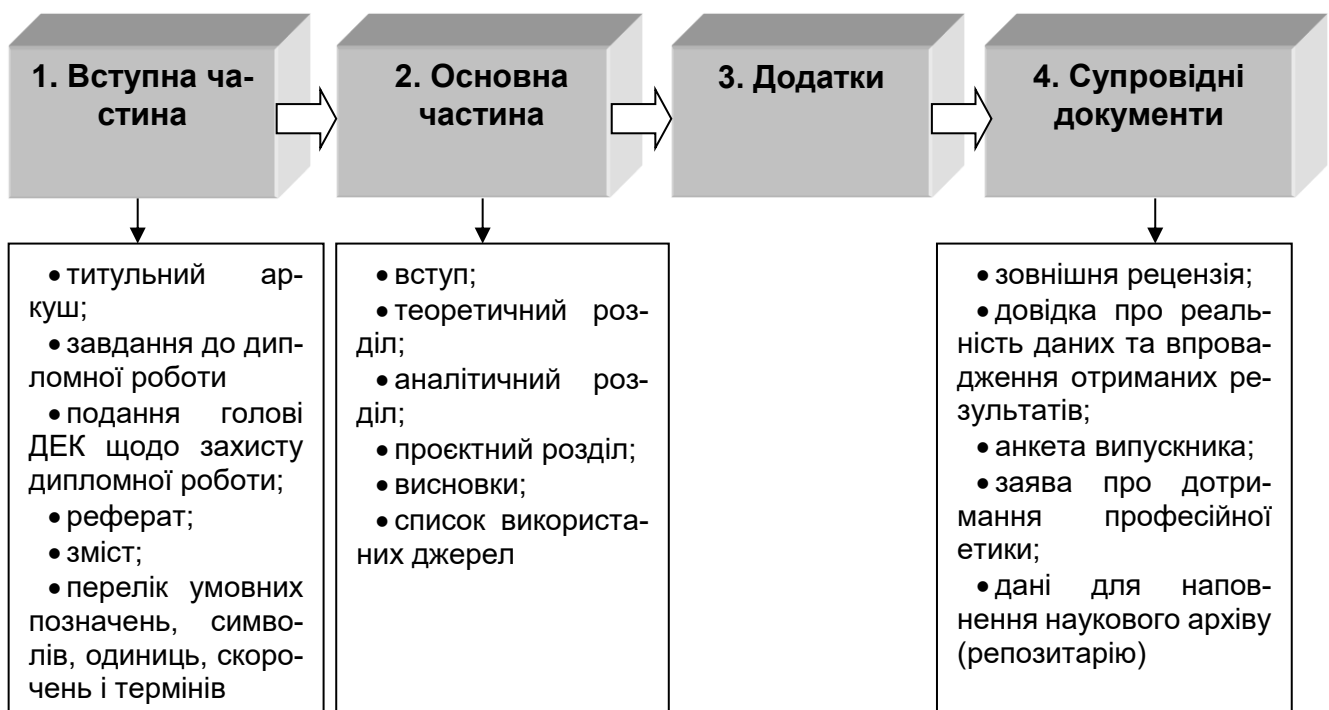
1. Вступна частина

2. Основна частина

3. Додатки

4. Супровідні документи

• титульний аркуш;
• завдання до дипломної роботи
• подання голові ДЕК щодо захисту дипломної роботи;
• реферат;
• зміст;
• перелік умовних позначень, символів, одиниць, скорочень і термінів

• вступ;
• теоретичний розділ;
• аналітичний розділ;
• проєктний розділ;
• висновки;
• список використаних джерел

• зовнішня рецензія;
• довідка про реальність даних та впровадження отриманих результатів;
• анкета випускника;
• заява про дотримання професійної етики;
• дані для наповнення наукового архіву (репозитарію)